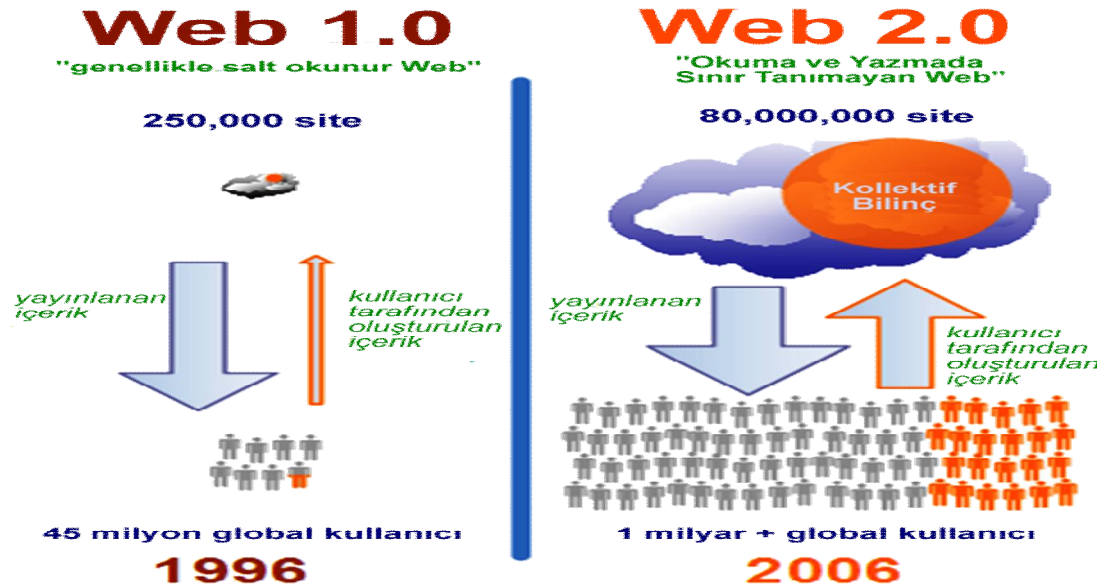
Web 1.0

"genellikle salt okunur Web"

250,000 site

yayınlanan içerik

kullanıcı tarafından oluşturulan içerik

45 milyon global kullanıcı

1996

Web 2.0

"Okuma ve Yazmada Sınır Tanımayan Web"

80,000,000 site

Kollektif Bilinç

yayınlanan içerik

kullanıcı tarafından oluşturulan içerik

1 milyar + global kullanıcı

2006